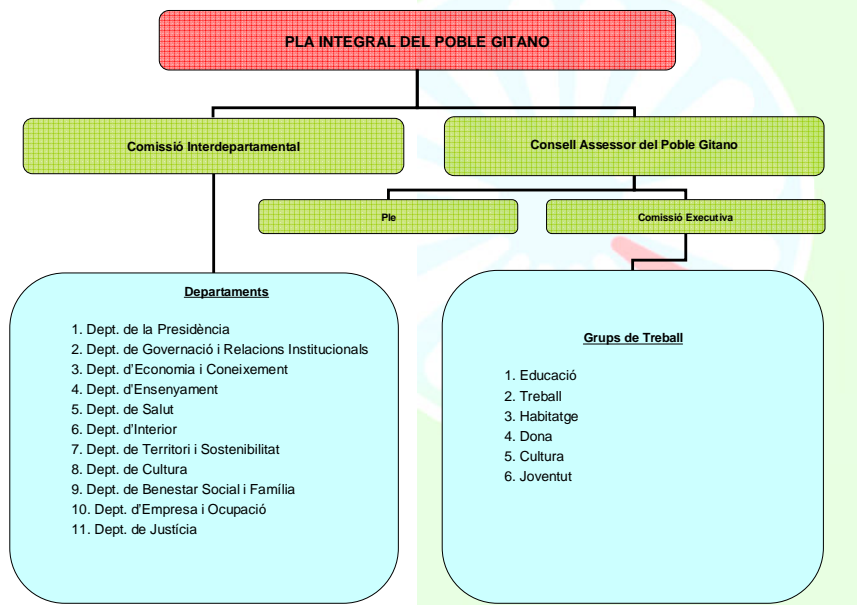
PLA INTEGRAL DEL POBLE GITANO

Comissió Interdepartamental

Consell Assessor del Poble Gitano

Ple

Comissió Executiva

Departaments

1. Dept. de la Presidència
2. Dept. de Governació i Relacions Institucionals
3. Dept. d'Economia i Coneixement
4. Dept. d'Ensenyament
5. Dept. de Salut
6. Dept. d'Interior
7. Dept. de Territori i Sostenibilitat
8. Dept. de Cultura
9. Dept. de Benestar Social i Família
10. Dept. d'Empresa i Ocupació
11. Dept. de Justícia

Grups de Treball

1. Educació
2. Treball
3. Habitatge
4. Dona
5. Cultura
6. Joventut